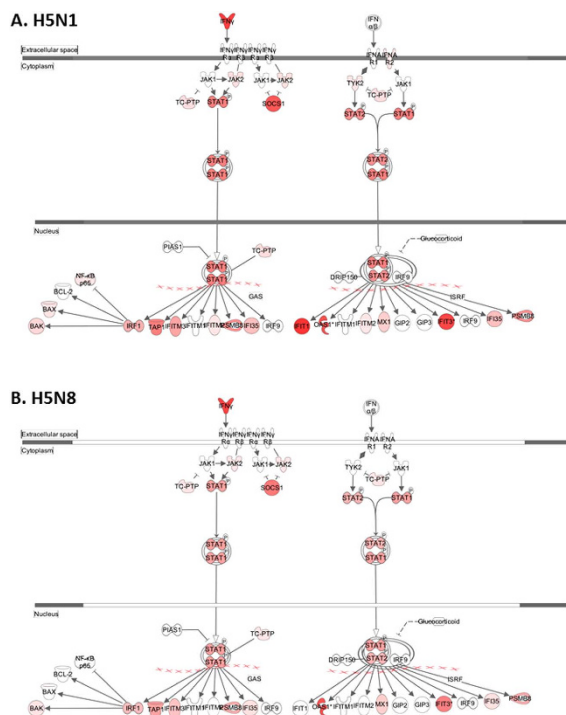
A. H5N1

IFNγ

IFN α/β

Extracellular space

Cytoplasm

IFNγR1 IFNγR2 IFNγR1 IFNγR2

IFNAR1 IFNAR2

JAK1 JAK2 JAK1 JAK2

TYK2 JAK1

TC-PTP STAT1 SOCS1

TC-PTP

STAT2 STAT1

STAT1 STAT1

STAT2 STAT1

Nucleus

Glucocorticoid

PIAS1 TC-PTP

STAT1 STAT1

DRIP150 STAT1 STAT2 IRF9

NF-κB p65

BCL-2

GAS

ISRF

BAX

BAK IRF1 TAP1 IFITM3 IFITM1 IFITM2 PSMB8 IFI35 IRF9

IFIT1 OAS1 IFITM1 IFITM2 MX1 GIP2 GIP3 IFIT3 IRF9 IFI35 PSMB8

B. H5N8

IFNγ

IFN α/β

Extracellular space

Cytoplasm

IFNγR1 IFNγR2 IFNγR1 IFNγR2

IFNAR1 IFNAR2

JAK1 JAK2 JAK1 JAK2

TYK2 JAK1

TC-PTP STAT1 SOCS1

TC-PTP

STAT2 STAT1

STAT1 STAT1

STAT2 STAT1

Nucleus

Glucocorticoid

PIAS1 TC-PTP

STAT1 STAT1

DRIP150 STAT1 STAT2 IRF9

NF-κB p65

BCL-2

GAS

ISRF

BAX

BAK IRF1 TAP1 IFITM3 IFITM1 IFITM2 PSMB8 IFI35 IRF9

IFIT1 OAS1 IFITM1 IFITM2 MX1 GIP2 GIP3 IFIT3 IRF9 IFI35 PSMB8